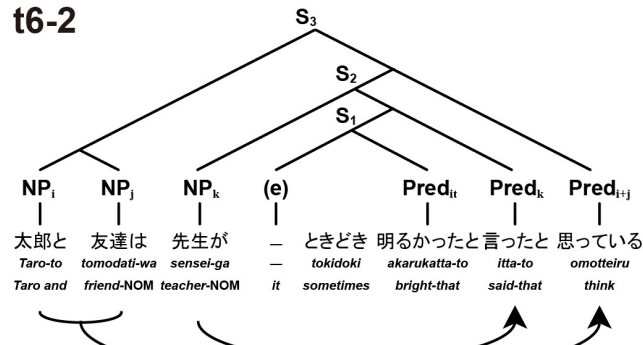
t6-2

$S_3$

$S_2$

$S_1$

$NP_i$ $NP_j$ $NP_k$ (e) $Pred_{it}$ $Pred_k$ $Pred_{i+j}$

太郎と 友達は 先生が — ときどき 明るかったと 言ったと 思っている

Taro-to tomodati-wa sensei-ga — tokidoki akarukatta-to itta-to omotteiru

Taro and friend-NOM teacher-NOM it sometimes bright-that said-that think